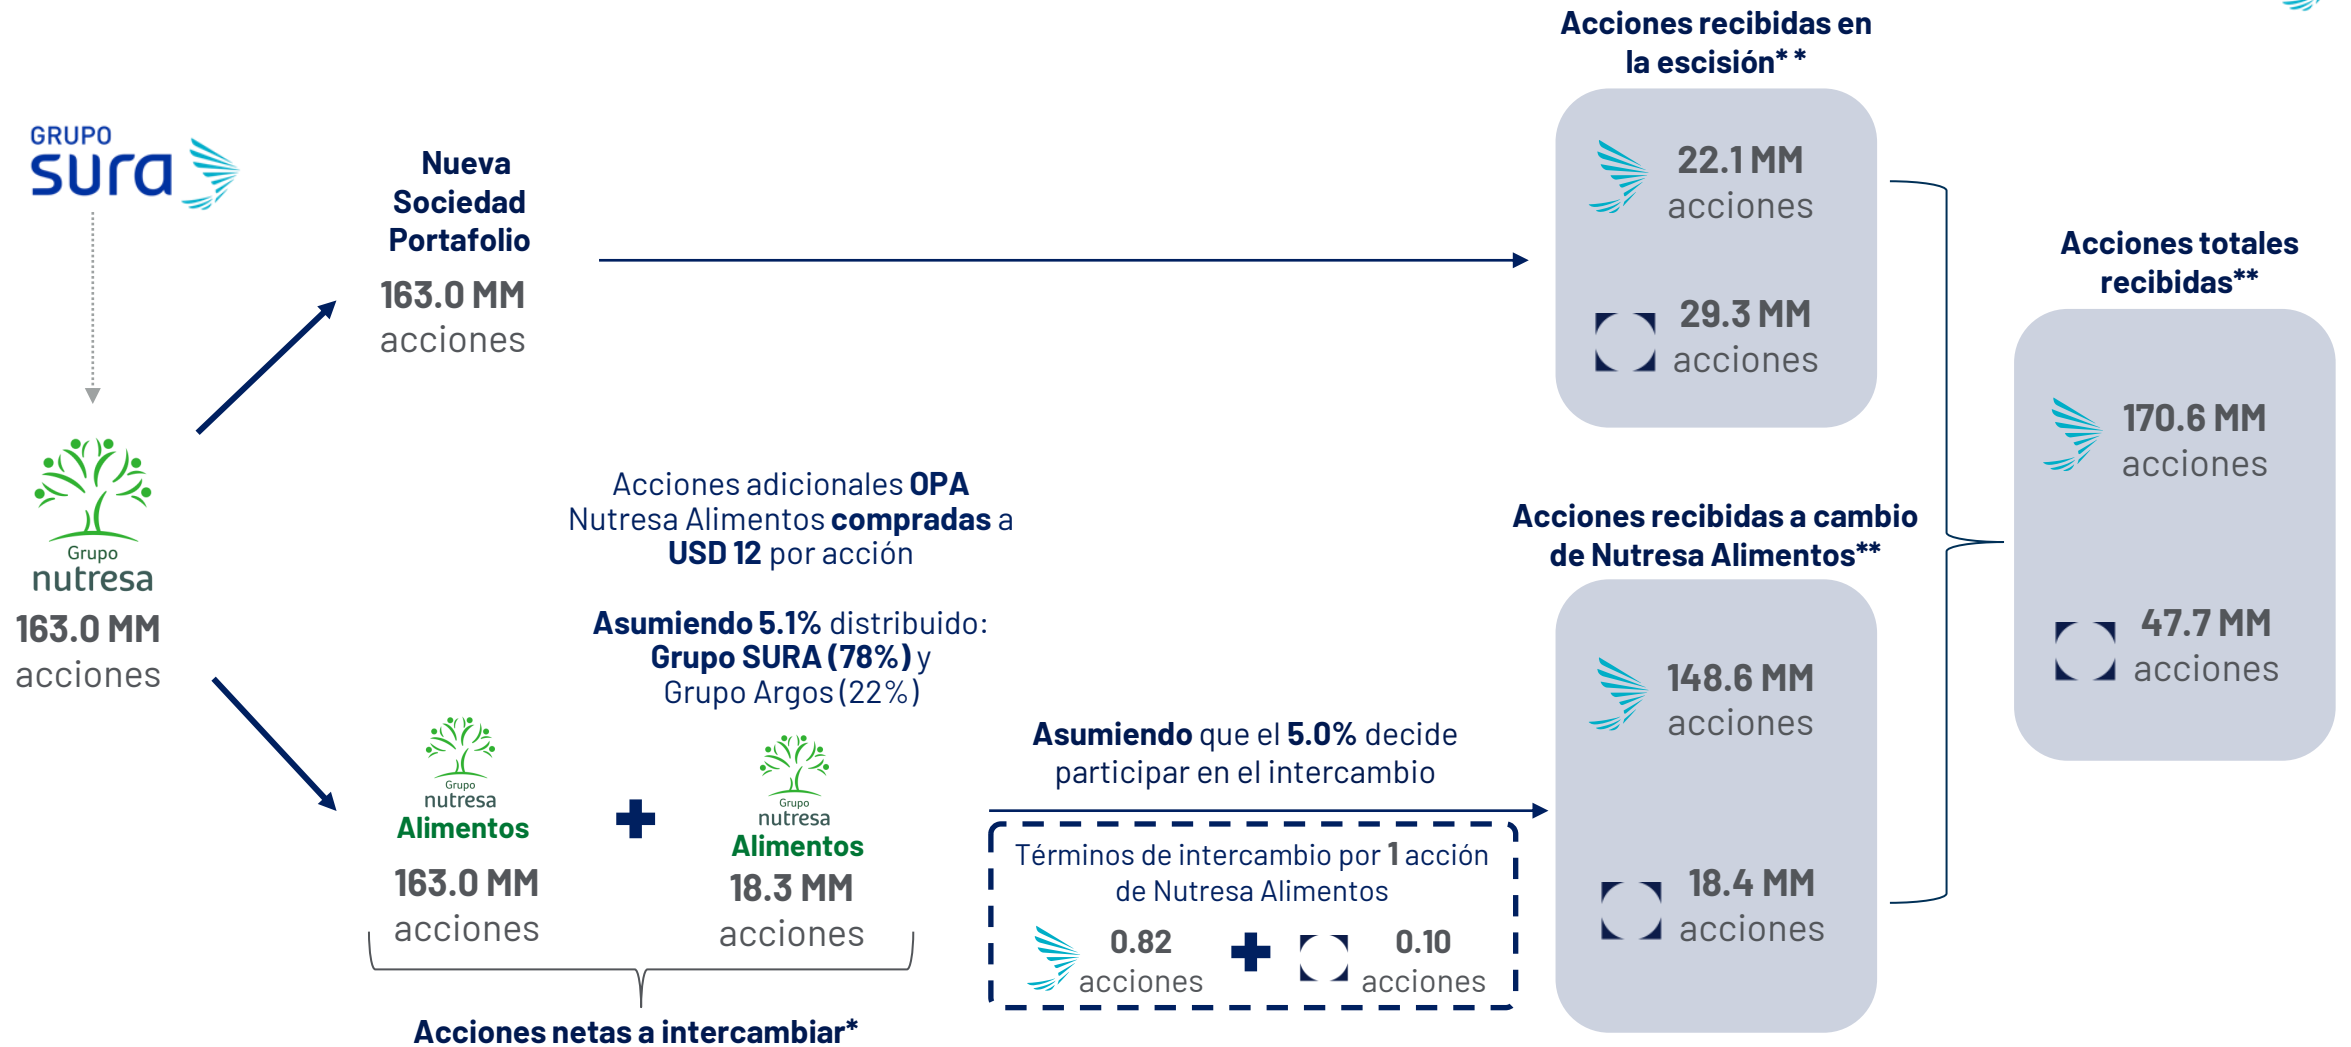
GRUPO
sura

Grupo
nutresa
163.0 MM
acciones

Nueva Sociedad Portafolio
163.0 MM
acciones

Acciones recibidas en la escisión**
22.1 MM
acciones
29.3 MM
acciones

Acciones totales recibidas**
170.6 MM
acciones
47.7 MM
acciones

Acciones adicionales OPA Nutresa Alimentos compradas a USD 12 por acción

Asumiendo 5.1% distribuido: Grupo SURA (78%) y Grupo Argos (22%)

Grupo
nutresa
Alimentos
163.0 MM
acciones

Grupo
nutresa
Alimentos
18.3 MM
acciones

Acciones netas a intercambiar*

Asumiendo que el 5.0% decide participar en el intercambio

Términos de intercambio por 1 acción de Nutresa Alimentos
0.82
acciones
0.10
acciones

Acciones recibidas a cambio de Nutresa Alimentos**
148.6 MM
acciones
18.4 MM
acciones